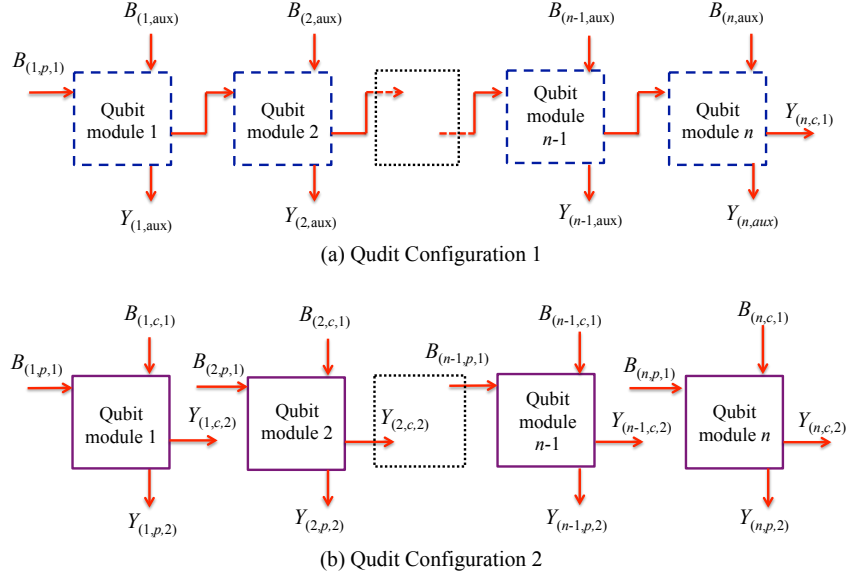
$B_{(1,\text{aux})}$ $B_{(2,\text{aux})}$ $B_{(n\text{-}1,\text{aux})}$ $B_{(n,\text{aux})}$

$B_{(1,p,1)}$ Qubit module 1 Qubit module 2 Qubit module $n$-1 Qubit module $n$ $Y_{(n,c,1)}$

$Y_{(1,\text{aux})}$ $Y_{(2,\text{aux})}$ $Y_{(n\text{-}1,\text{aux})}$ $Y_{(n,aux)}$

(a) Qudit Configuration 1

$B_{(1,c,1)}$ $B_{(2,c,1)}$ $B_{(n\text{-}1,c,1)}$ $B_{(n,c,1)}$

$B_{(1,p,1)}$ $B_{(2,p,1)}$ $B_{(n\text{-}1,p,1)}$ $B_{(n,p,1)}$

Qubit module 1 $Y_{(1,c,2)}$ Qubit module 2 $Y_{(2,c,2)}$ Qubit module $n$-1 $Y_{(n\text{-}1,c,2)}$ Qubit module $n$ $Y_{(n,c,2)}$

$Y_{(1,p,2)}$ $Y_{(2,p,2)}$ $Y_{(n\text{-}1,p,2)}$ $Y_{(n,p,2)}$

(b) Qudit Configuration 2